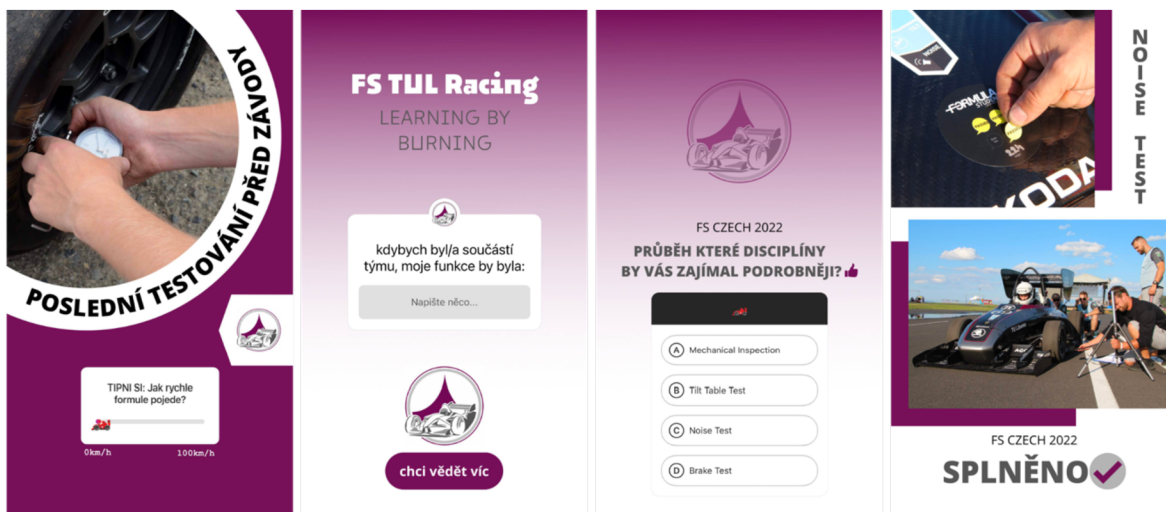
POSLEDNÍ TESTOVÁNÍ PŘED ZÁVODY

TIPNI SI: Jak rychle formule pojede?

0km/h

100km/h

FS TUL Racing

LEARNING BY BURNING

kdybych byl/a součástí týmu, moje funkce by byla:

Napište něco...

chci vědět víc

FS CZECH 2022

PRŮBĚH KTERÉ DISCIPLÍNY BY VÁS ZAJÍMAL PODROBNĚJI?

A Mechanical Inspection

B Tilt Table Test

C Noise Test

D Brake Test

NOISE TEST

FORMULA

KODA

FS CZECH 2022

SPLNĚNO